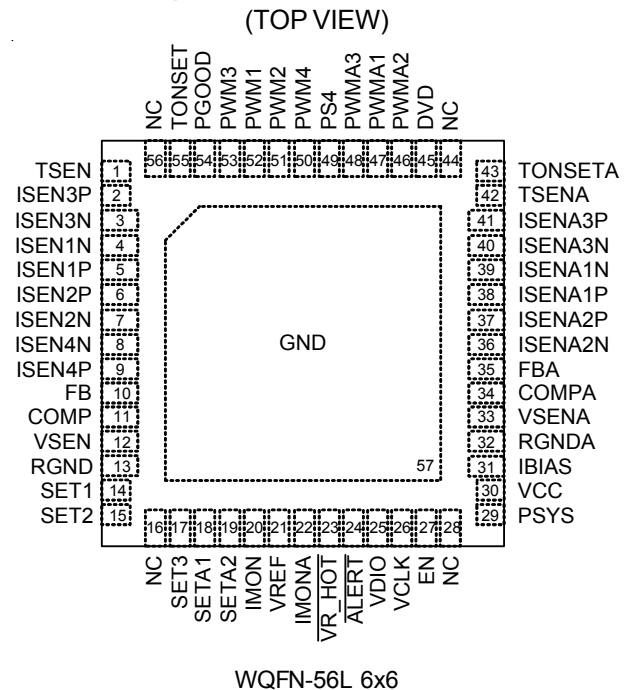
(TOP VIEW)

NC TONSET PGOOD PWM3 PWM1 PWM2 PWM4 PS4 PWMA3 PWMA1 PWMA2 DVD NC

56 55 54 53 52 51 50 49 48 47 46 45 44

TSEN 1
ISEN3P 2
ISEN3N 3
ISEN1N 4
ISEN1P 5
ISEN2P 6
ISEN2N 7
ISEN4N 8
ISEN4P 9
FB 10
COMP 11
VSEN 12
RGND 13
SET1 14
SET2 15

GND

57

43 TONSETA
42 TSENA
41 ISENA3P
40 ISENA3N
39 ISENA1N
38 ISENA1P
37 ISENA2P
36 ISENA2N
35 FBA
34 COMPA
33 VSENA
32 RGNDA
31 IBIAS
30 VCC
29 PSYS

16 17 18 19 20 21 22 23 24 25 26 27 28

NC SET3 SETA1 SETA2 IMON VREF IMONA $\overline{\text{VR\_HOT}}$ $\overline{\text{ALERT}}$ VDIO VCLK EN NC

WQFN-56L 6x6